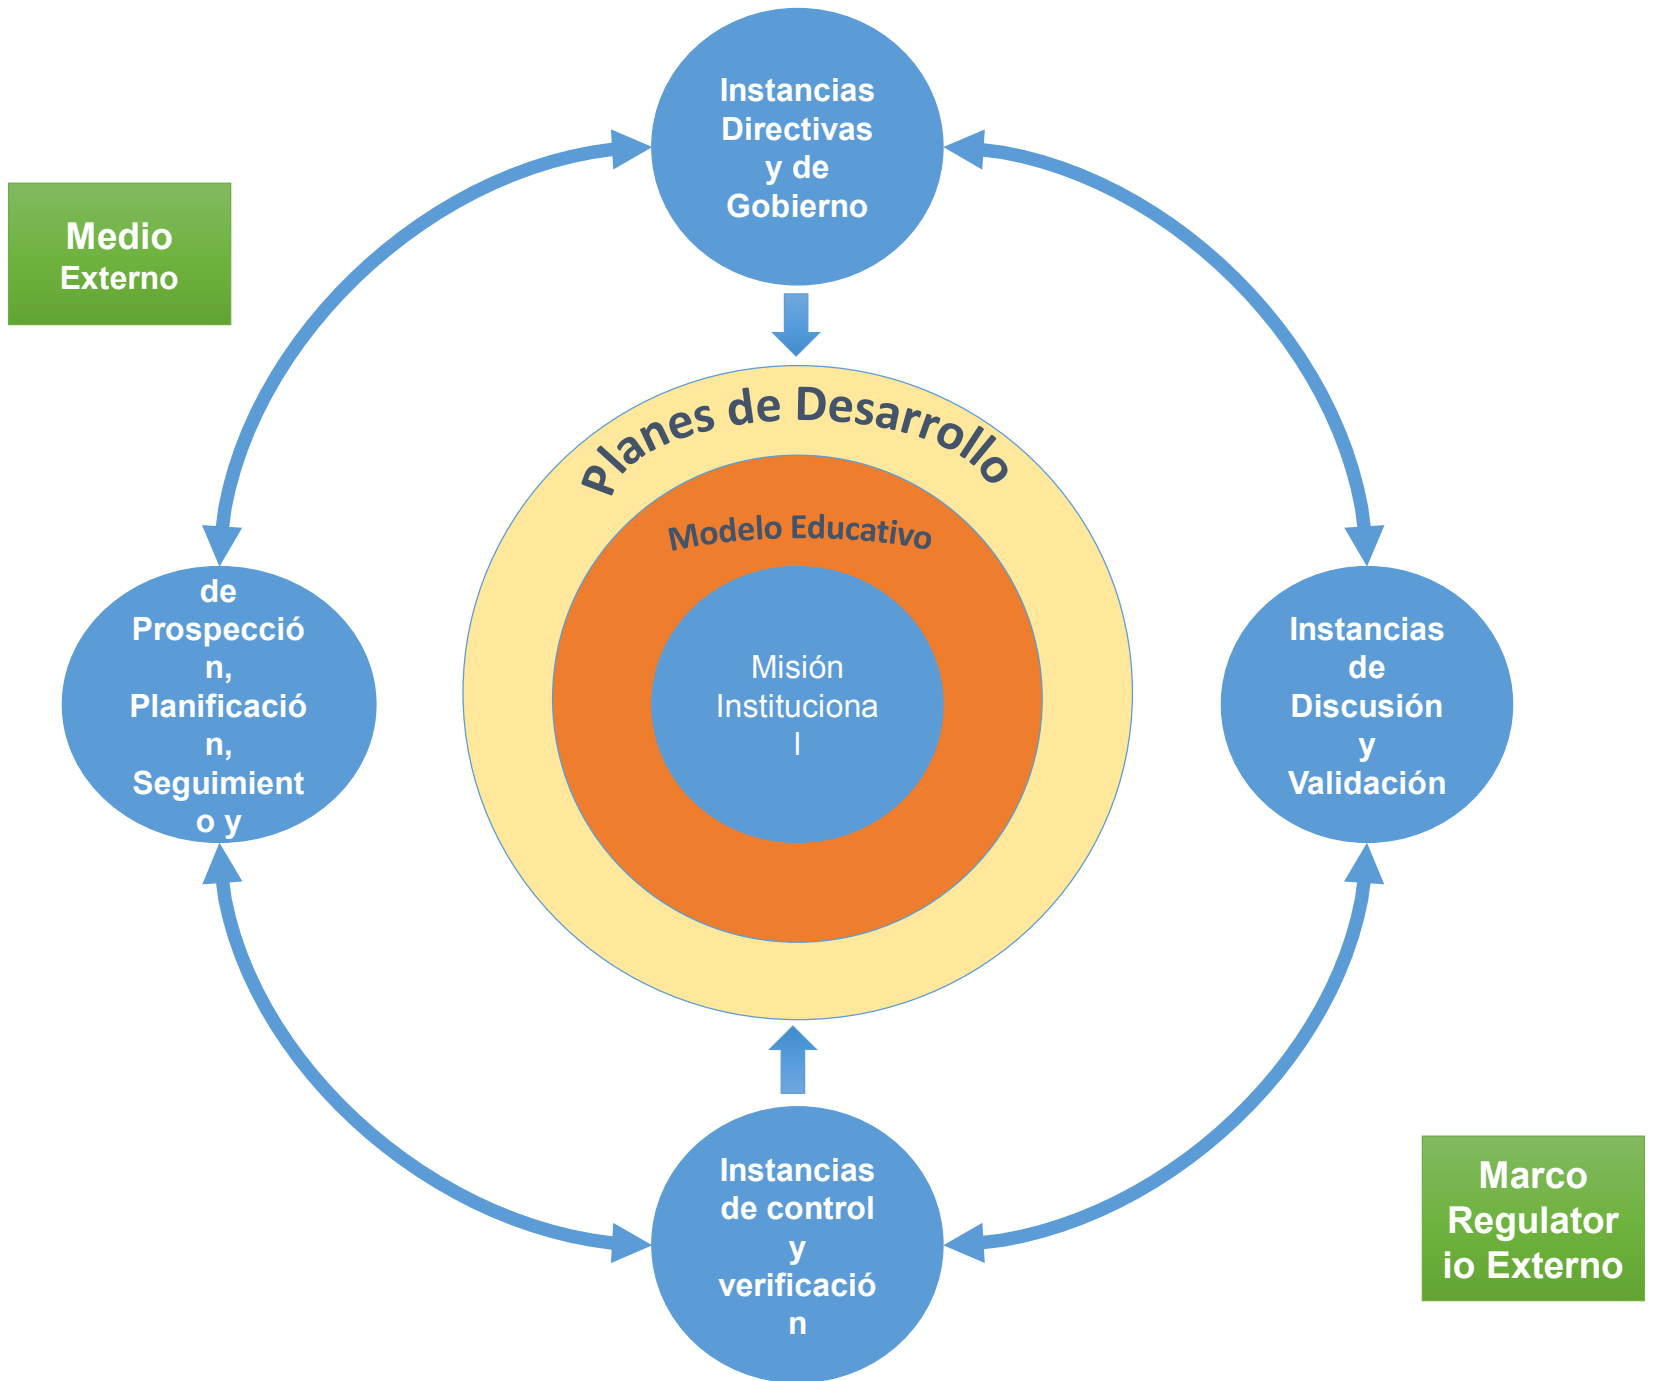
Instancias Directivas y de Gobierno

Medio Externo

Planes de Desarrollo

Modelo Educativo

Misión Instituciona l

de Prospecció n, Planificació n, Seguimient o y

Instancias de Discusión y Validación

Instancias de control y verificació n

Marco Regulator io Externo